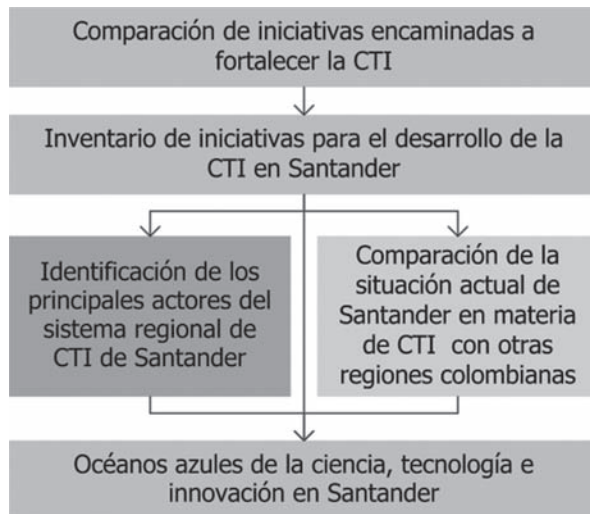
Comparación de iniciativas encaminadas a fortalecer la CTI

Inventario de iniciativas para el desarrollo de la CTI en Santander

Identificación de los principales actores del sistema regional de CTI de Santander

Comparación de la situación actual de Santander en materia de CTI con otras regiones colombianas

Océanos azules de la ciencia, tecnología e innovación en Santander